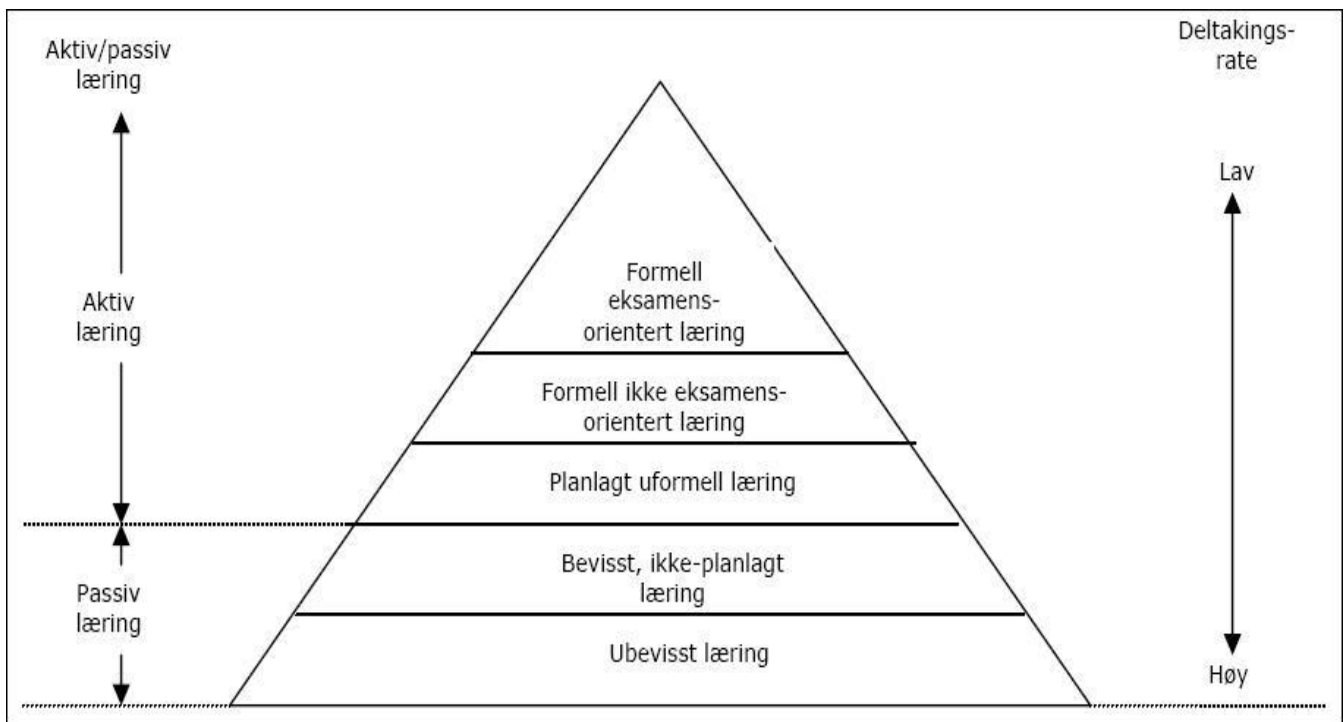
Aktiv/passiv læring

Deltakingsrate

Lav

Aktiv læring

Formell eksamensorientert læring

Formell ikke eksamensorientert læring

Planlagt uformell læring

Passiv læring

Bevisst, ikke-planlagt læring

Ubevisst læring

Høy